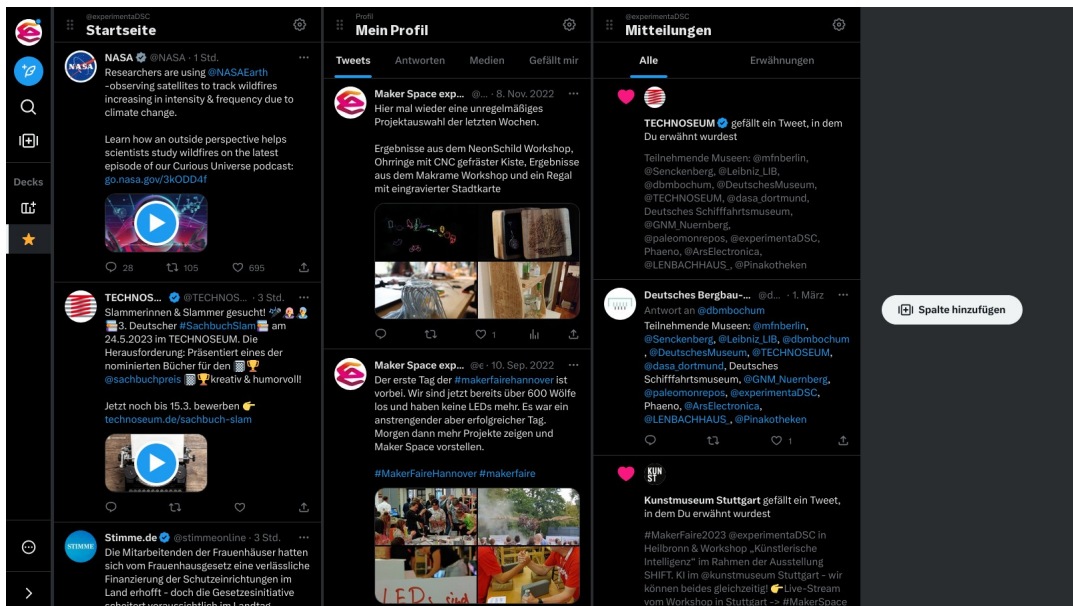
Decks

@experimentaDSC
Startseite

NASA @NASA · 1 Std.
Researchers are using @NASAEarth -observing satellites to track wildfires increasing in intensity & frequency due to climate change.

Learn how an outside perspective helps scientists study wildfires on the latest episode of our Curious Universe podcast: go.nasa.gov/3kODD4f

28 105 695

TECHNOS... @TECHNOS... · 3 Std.
Slammerinnen & Slammer gesucht! 3. Deutscher #SachbuchSlam am 24.5.2023 im TECHNOSEUM. Die Herausforderung: Präsentiert eines der nominierten Bücher für den @sachbuchpreis kreativ & humorvoll!

Jetzt noch bis 15.3. bewerben technoseum.de/sachbuch-slam

Stimme.de @stimmeonline · 3 Std.
Die Mitarbeitenden der Frauenhäuser hatten sich vom Frauenhausgesetz eine verlässliche Finanzierung der Schutzeinrichtungen im Land erhofft - doch die Gesetzesinitiative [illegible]

Profil
Mein Profil

Tweets Antworten Medien Gefällt mir

Maker Space exp... @... · 8. Nov. 2022
Hier mal wieder eine unregelmäßiges Projektauswahl der letzten Wochen.

Ergebnisse aus dem NeonSchild Workshop, Ohrringe mit CNC gefräster Kiste, Ergebnisse aus dem Makrame Workshop und ein Regal mit eingravierter Stadtkarte

1

Maker Space exp... @e · 10. Sep. 2022
Der erste Tag der #makerfairehannover ist vorbei. Wir sind jetzt bereits über 600 Wölfe los und haben keine LEDs mehr. Es war ein anstrengender aber erfolgreicher Tag. Morgen dann mehr Projekte zeigen und Maker Space vorstellen.

#MakerFaireHannover #makerfaire

@experimentaDSC
Mitteilungen

Alle Erwähnungen

TECHNOSEUM gefällt ein Tweet, in dem Du erwähnt wurdest
Teilnehmende Museen: @mfnberlin, @Senckenberg, @Leibniz_LIB, @dbmbochum, @DeutschesMuseum, @TECHNOSEUM, @dasa_dortmund, Deutsches Schifffahrtsmuseum, @GNM_Nuernberg, @paleomonrepos, @experimentaDSC, Phaeno, @ArsElectronica, @LENBACHHAUS_, @Pinakotheken

Deutsches Bergbau-... @d... · 1. März
Antwort an @dbmbochum
Teilnehmende Museen: @mfnberlin, @Senckenberg, @Leibniz_LIB, @dbmbochum, @DeutschesMuseum, @TECHNOSEUM, @dasa_dortmund, Deutsches Schifffahrtsmuseum, @GNM_Nuernberg, @paleomonrepos, @experimentaDSC, Phaeno, @ArsElectronica, @LENBACHHAUS_, @Pinakotheken
1

KUN ST
Kunstmuseum Stuttgart gefällt ein Tweet, in dem Du erwähnt wurdest
#MakerFaire2023 @experimentaDSC in Heilbronn & Workshop „Künstlerische Intelligenz" im Rahmen der Ausstellung SHIFT. KI im @kunstmuseum Stuttgart - wir können beides gleichzeitig! Live-Stream vom Workshop in Stuttgart -> #MakerSpace

Spalte hinzufügen